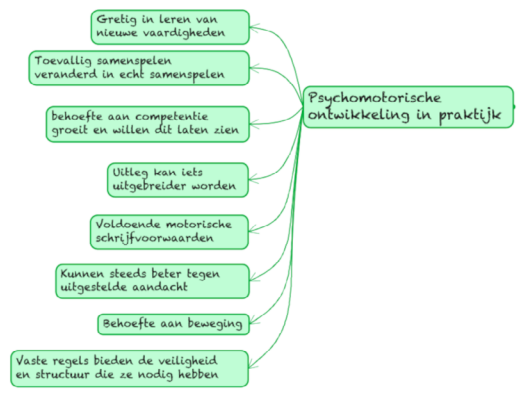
Psychomotorische ontwikkeling in praktijk

Gretig in leren van nieuwe vaardigheden

Toevallig samenspelen veranderd in echt samenspelen

behoefte aan competentie groeit en willen dit laten zien

Uitleg kan iets uitgebreider worden

Voldoende motorische schrijfvoorwaarden

Kunnen steeds beter tegen uitgestelde aandacht

Behoefte aan beweging

Vaste regels bieden de veiligheid en structuur die ze nodig hebben